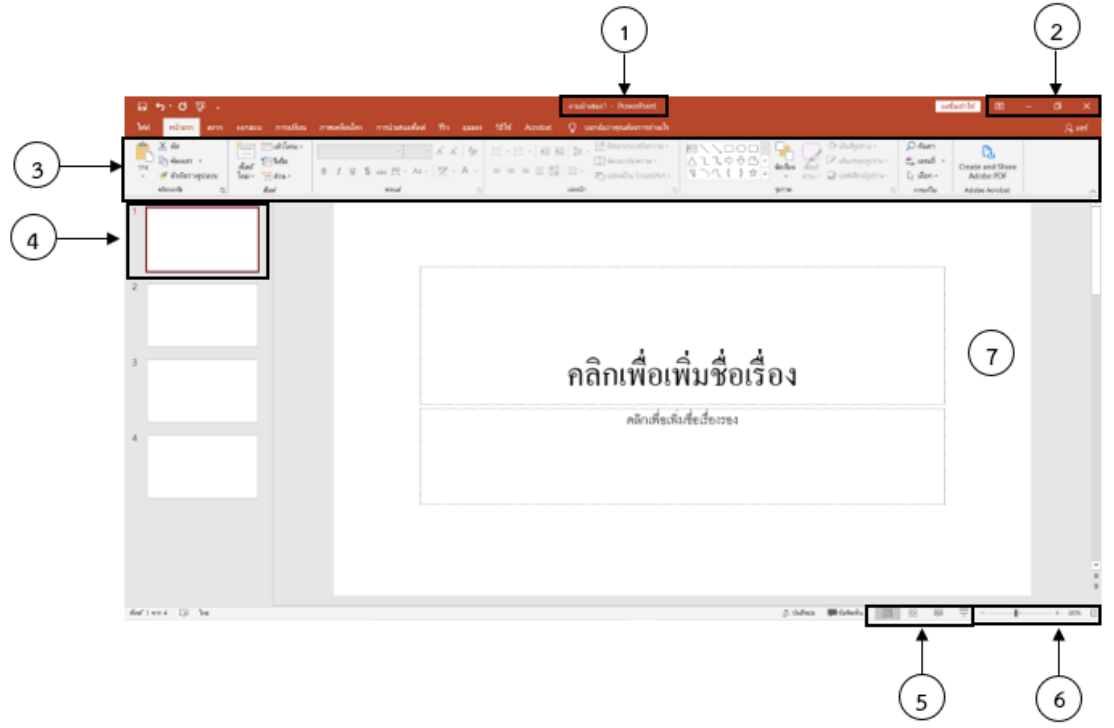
1

2

3

4

งานนำเสนอ1 - PowerPoint

ไฟล์ หน้าแรก แทรก ออกแบบ การเปลี่ยน ภาพเคลื่อนไหว การนำเสนอสไลด์ รีวิว มุมมอง วิธีใช้ Acrobat บอกฉันว่าคุณต้องการทำอะไร

Create and Share Adobe PDF

Adobe Acrobat

1

2

3

4

คลิกเพื่อเพิ่มชื่อเรื่อง

คลิกเพื่อเพิ่มชื่อเรื่องรอง

7

สไลด์ 1 จาก 4 ไทย

5

6